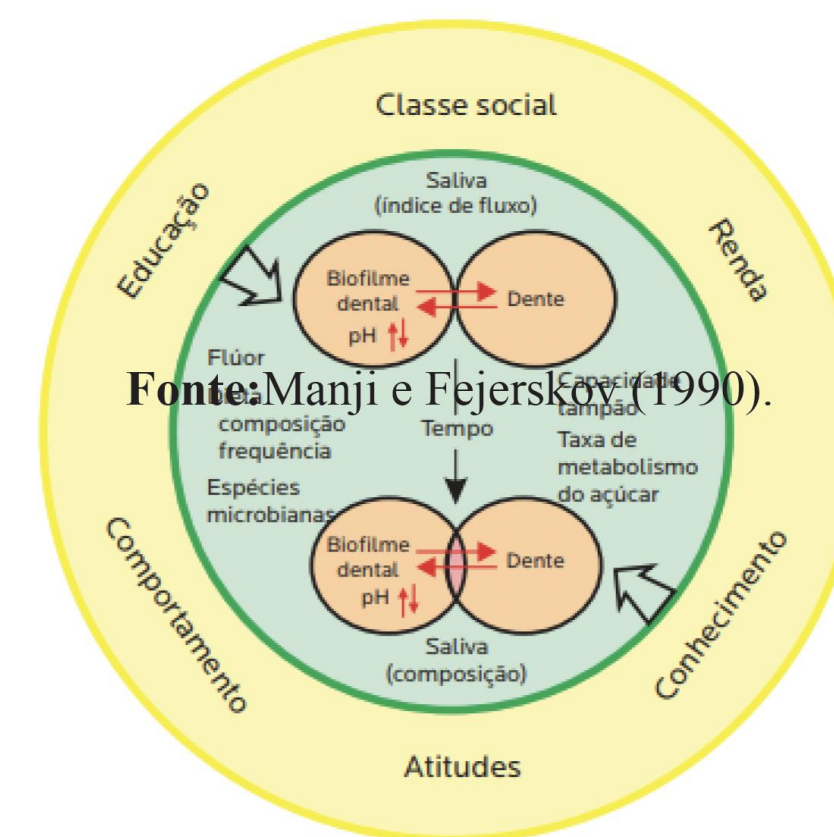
Classe social

Educação

Renda

Saliva
(índice de fluxo)

Biofilme
dental
pH

Dente

Flúor
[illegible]
composição
frequência

Fonte: Manji e Fejerskov (1990).

Capacidade
tampão

Tempo

Taxa de
metabolismo
do açúcar

Espécies
microbianas

Biofilme
dental
pH

Dente

Saliva
(composição)

Comportamento

Conhecimento

Atitudes